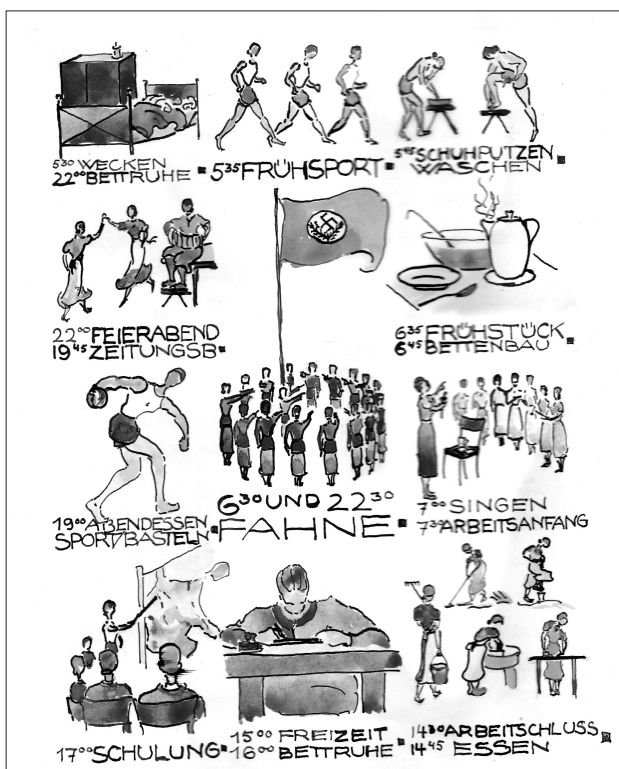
$5^{30}$ WECKEN
$22^{00}$ BETTRUHE ▪ $5^{35}$ FRÜHSPORT ▪ $5^{45}$ SCHUHPUTZEN
WASCHEN ▪

$22^{00}$ FEIERABEND
$19^{45}$ ZEITUNGSB. ▪

$6^{35}$ FRÜHSTÜCK
$6^{45}$ BETTENBAU ▪

$19^{00}$ ABENDESSEN
SPORT/BASTELN ▪

$6^{30}$ UND $22^{30}$
FAHNE ▪

$7^{00}$ SINGEN
$7^{30}$ ARBEITSANFANG

$17^{00}$ SCHULUNG ▪ $15^{00}$ FREIZEIT
$16^{00}$ BETTRUHE ▪ $14^{30}$ ARBEITSCHLUSS
$14^{45}$ ESSEN ▪